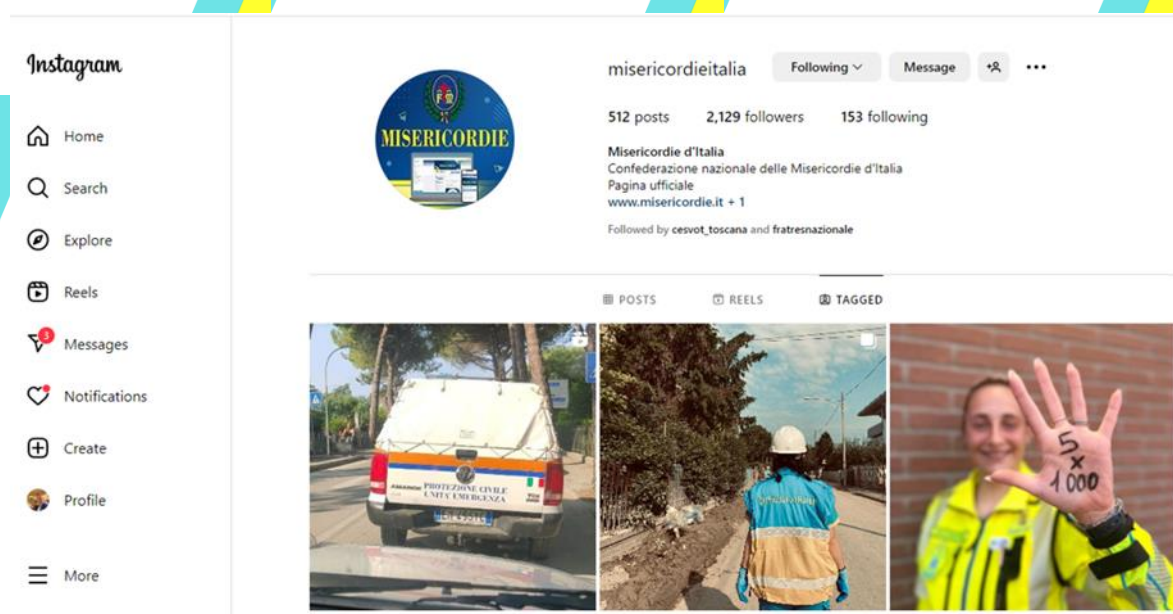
Instagram

Home

Search

Explore

Reels

3

Messages

Notifications

Create

Profile

More

MISERICORDIE

misericordieitalia

Following

Message

512 posts 2,129 followers 153 following

Misericordie d'Italia
Confederazione nazionale delle Misericordie d'Italia
Pagina ufficiale
www.misericordie.it + 1

Followed by cesvot_toscana and fratresnazionale

POSTS REELS TAGGED

PROTEZIONE CIVILE UNITÀ EMERGENZA

5 x 1000